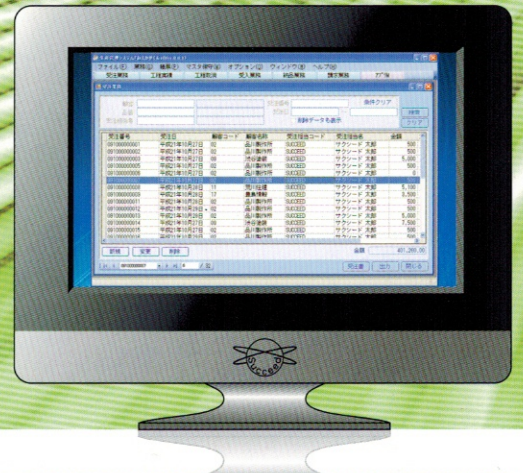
ファイル(F)　編集(E)　マスタ保守(M)　オプション(O)　ウィンドウ(W)　ヘルプ(H)

受注業務　工程業務　工程実績　受入業務　納品業務　請求業務　ログ(k)

条件クリア

削除データを表示

検索

クリア

| 受注番号 | 受注日 | 顧客コード | 顧客名称 | 受注担当コード | 受注担当名 | 金額 |
|---|---|---|---|---|---|---|
| 0910000001 | 平成21年10月27日 | 02 | 品川製作所 | SUCCEED | サクシード 太郎 | 500 |
| 0910000002 | 平成21年10月27日 | 02 | 品川製作所 | SUCCEED | サクシード 太郎 | 500 |
| 0910000003 | 平成21年10月27日 | 08 | 渋谷建機 | SUCCEED | サクシード 太郎 | 5,000 |
| 0910000005 | 平成21年10月27日 | 02 | 品川製作所 | SUCCEED | サクシード 太郎 | 500 |
| 0910000006 | 平成21年10月27日 | 02 | 品川製作所 | SUCCEED | サクシード 太郎 | 0 |
| 0910000008 | 平成21年10月28日 | 11 | 荒川産業 | SUCCEED | サクシード 太郎 | 5,100 |
| 0910000009 | 平成21年10月28日 | 17 | 豊島機械 | SUCCEED | サクシード 太郎 | 3,500 |
| 0910000010 | 平成21年10月28日 | 02 | 品川製作所 | SUCCEED | サクシード 太郎 | 500 |
| 0910000011 | 平成21年10月28日 | 02 | 品川製作所 | SUCCEED | サクシード 太郎 | 500 |
| 0910000012 | 平成21年10月29日 | 08 | 渋谷建機 | SUCCEED | サクシード 太郎 | 7,500 |
| 0910000013 | 平成21年10月29日 | 02 | 品川製作所 | SUCCEED | サクシード 太郎 | 500 |

新規　変更　削除

金額　81,280.00

受注書　出力　閉じる

Succeed